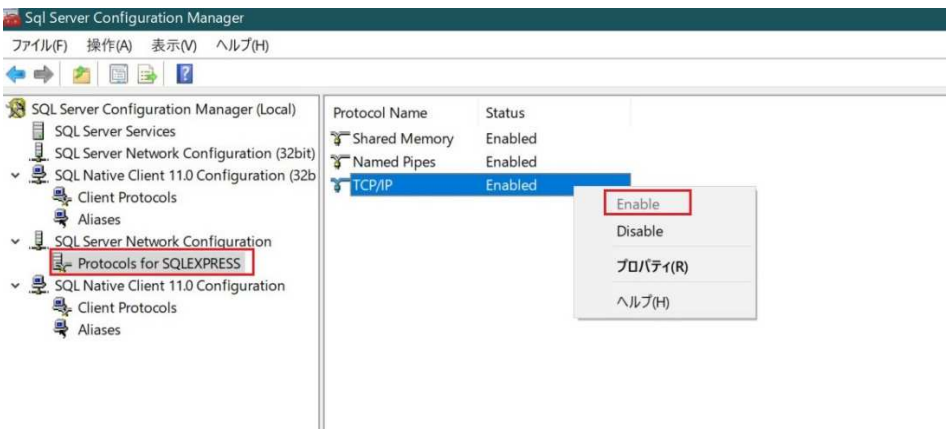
Sql Server Configuration Manager

ファイル(F) 操作(A) 表示(V) ヘルプ(H)

SQL Server Configuration Manager (Local)
SQL Server Services
SQL Server Network Configuration (32bit)
SQL Native Client 11.0 Configuration (32b
Client Protocols
Aliases
SQL Server Network Configuration
Protocols for SQLEXPRESS
SQL Native Client 11.0 Configuration
Client Protocols
Aliases

| Protocol Name | Status |
|---|---|
| Shared Memory | Enabled |
| Named Pipes | Enabled |
| TCP/IP | Enabled |

Enable
Disable
プロパティ(R)
ヘルプ(H)